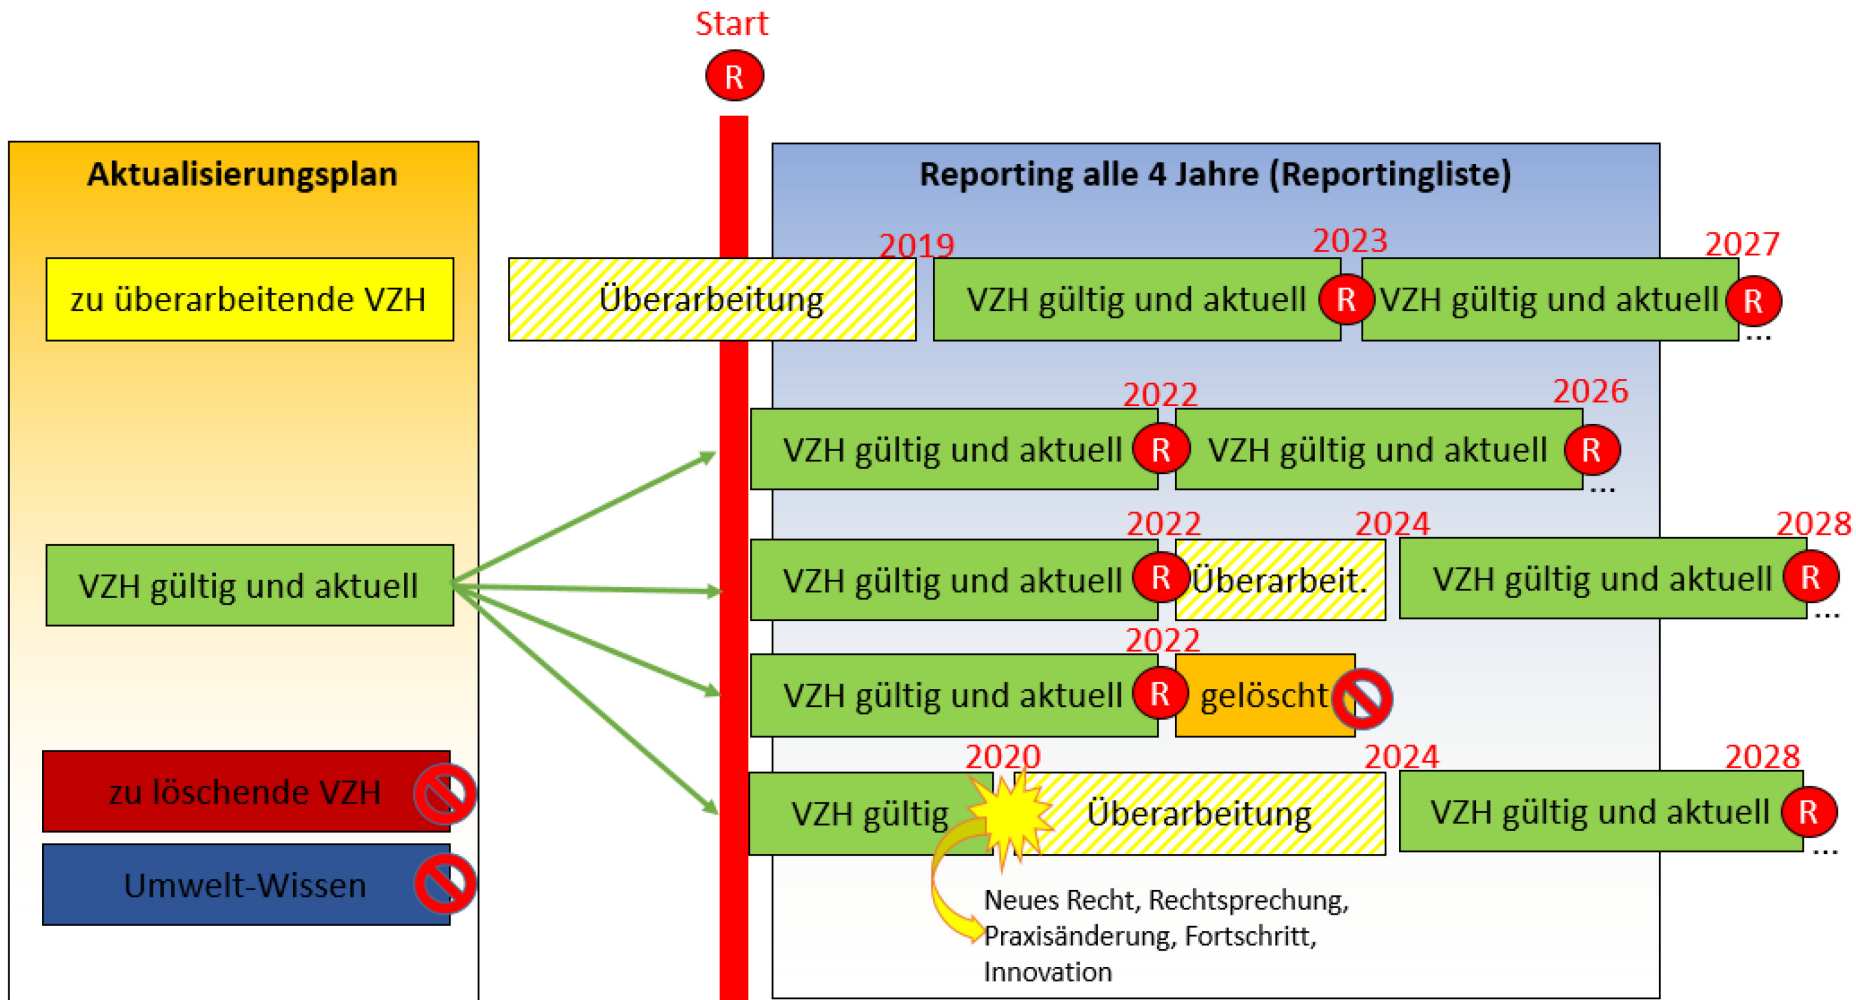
Start
R

Aktualisierungsplan

zu überarbeitende VZH

VZH gültig und aktuell

zu löschende VZH

Umwelt-Wissen

Reporting alle 4 Jahre (Reportingliste)

Überarbeitung
2019
VZH gültig und aktuell
2023
R
VZH gültig und aktuell
2027
R
...

VZH gültig und aktuell
2022
R
VZH gültig und aktuell
2026
R
...

VZH gültig und aktuell
2022
R
Überarbeit.
2024
VZH gültig und aktuell
2028
R
...

VZH gültig und aktuell
2022
R
gelöscht

VZH gültig
2020
Überarbeitung
2024
VZH gültig und aktuell
2028
R
...

Neues Recht, Rechtsprechung, Praxisänderung, Fortschritt, Innovation